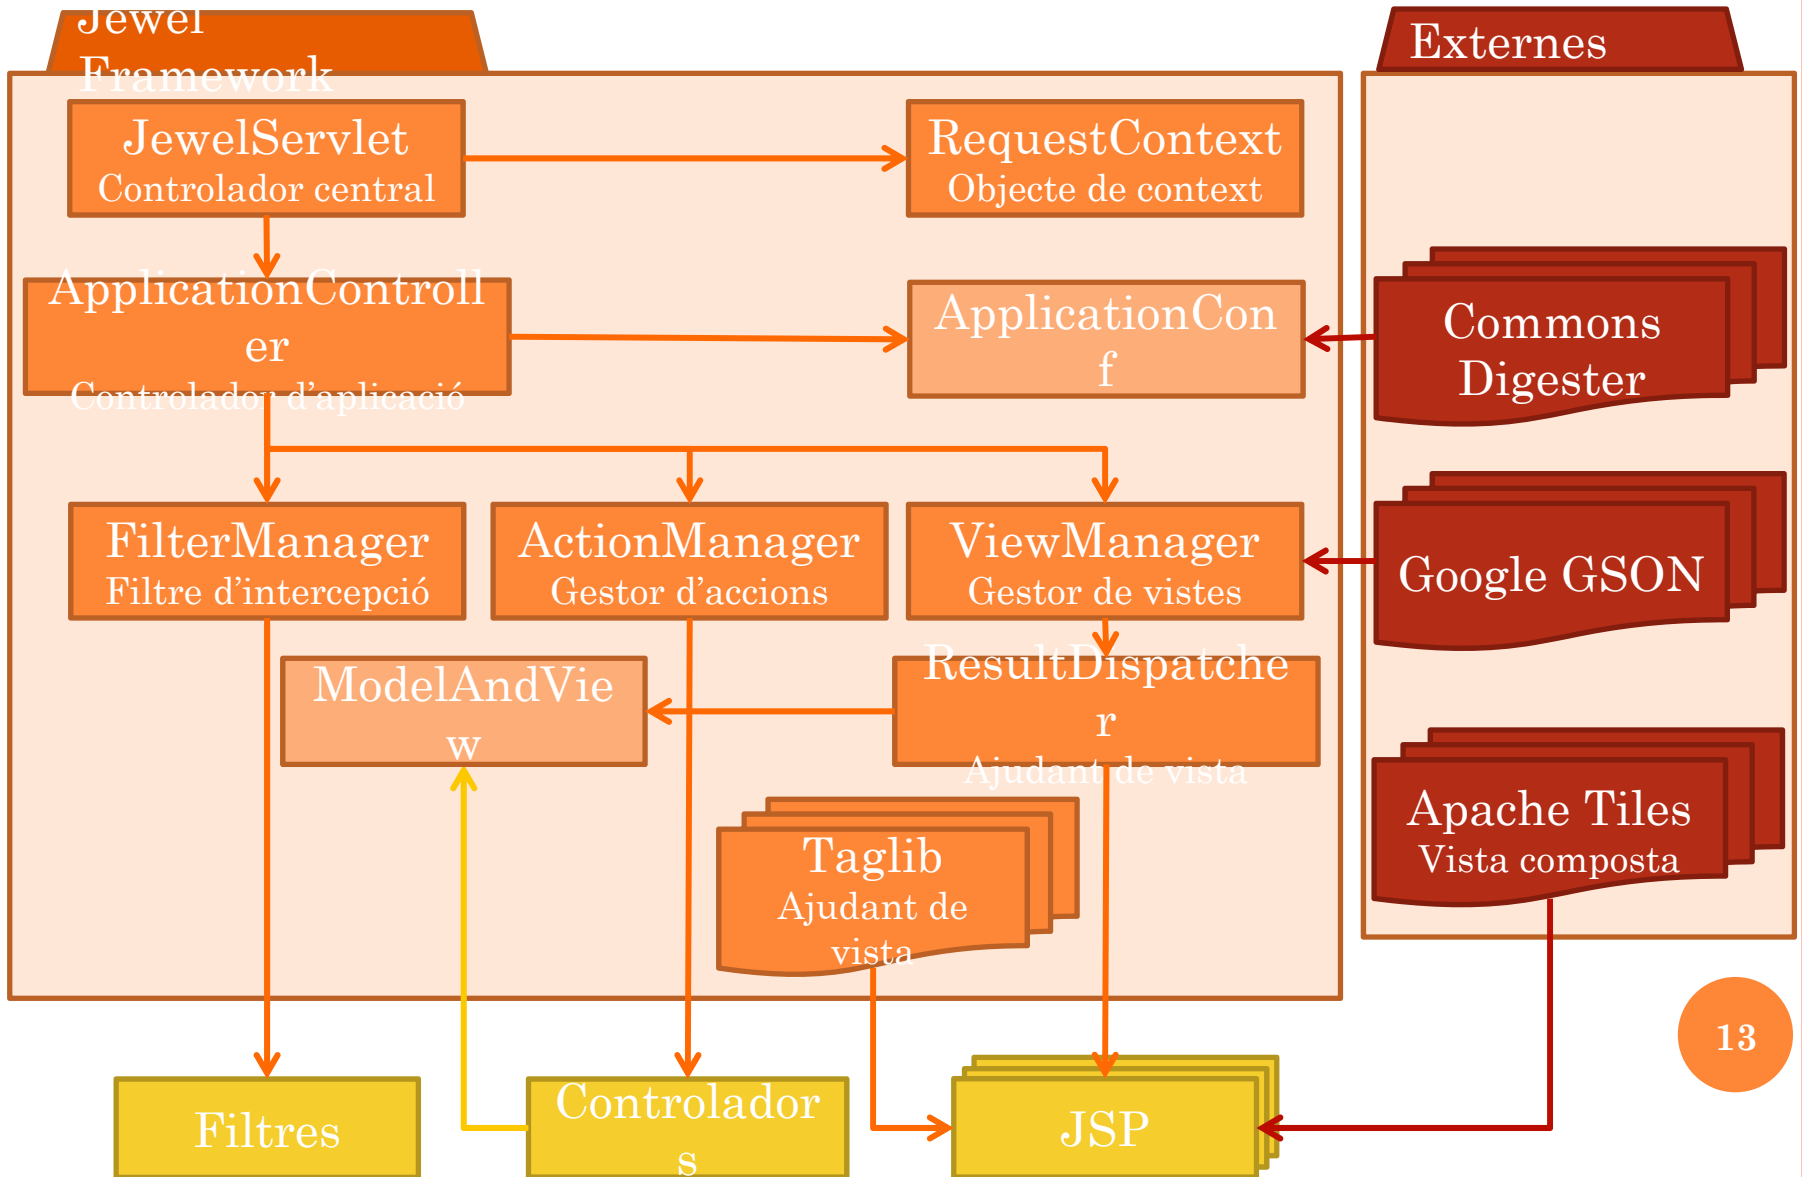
Jewel Framework

JewelServlet
Controlador central

RequestContext
Objecte de context

ApplicationController
Controlador d'aplicació

ApplicationConf

FilterManager
Filtre d'intercepció

ActionManager
Gestor d'accions

ViewManager
Gestor de vistes

ModelAndView

ResultDispatcher
Ajudant de vista

Taglib
Ajudant de vista

Externes

Commons Digester

Google GSON

Apache Tiles
Vista composta

Filtres

Controladors

JSP

13